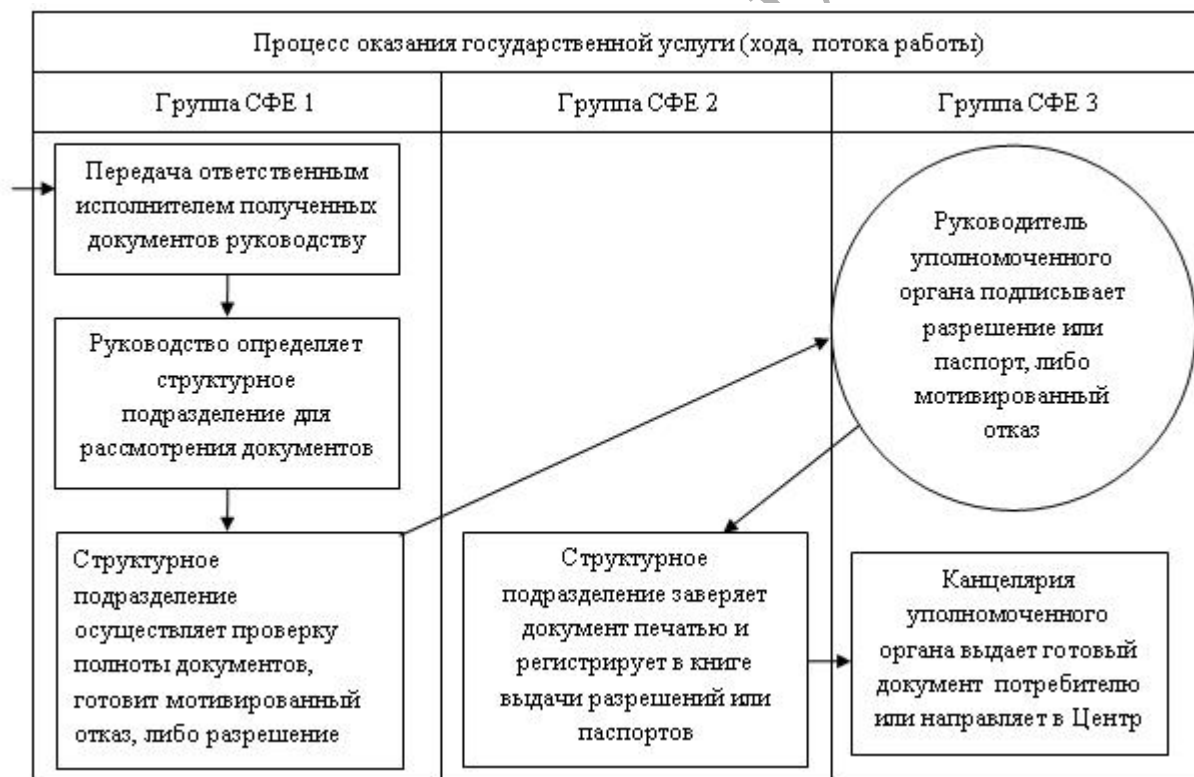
Процесс оказания государственной услуги (хода, потока работы)

| Группа СФЕ 1 | Группа СФЕ 2 | Группа СФЕ 3 |
|---|---|---|

Передача ответственным исполнителем полученных документов руководству

Руководство определяет структурное подразделение для рассмотрения документов

Структурное подразделение осуществляет проверку полноты документов, готовит мотивированный отказ, либо разрешение

Руководитель уполномоченного органа подписывает разрешение или паспорт, либо мотивированный отказ

Структурное подразделение заверяет документ печатью и регистрирует в книге выдачи разрешений или паспортов

Канцелярия уполномоченного органа выдает готовый документ потребителю или направляет в Центр